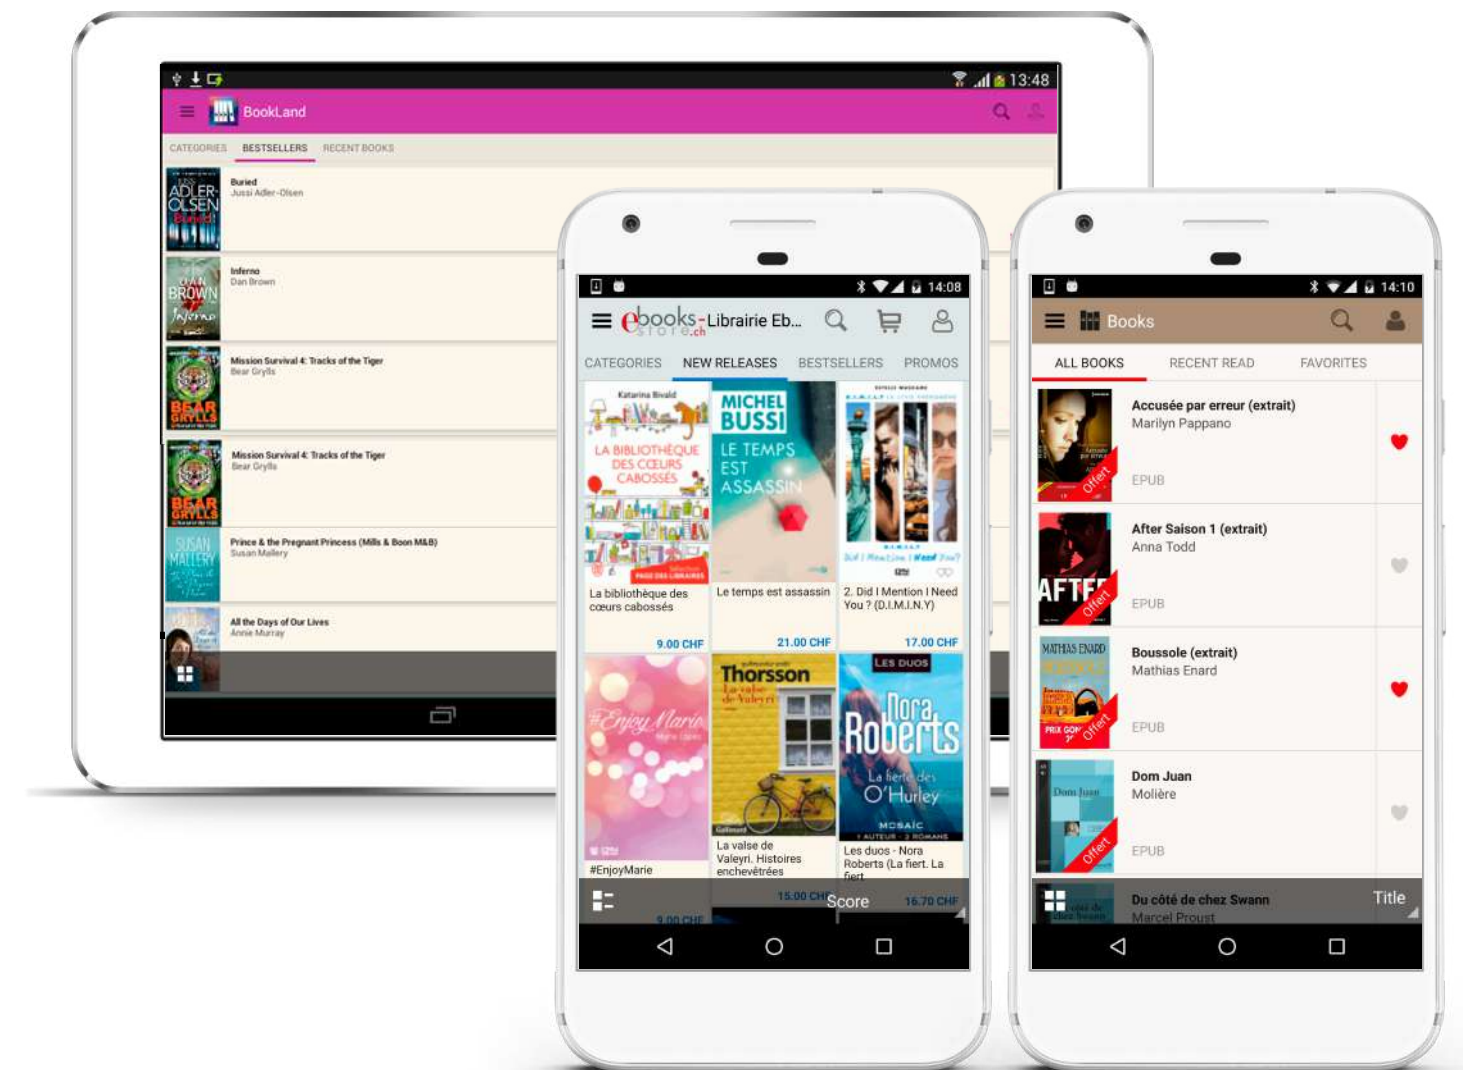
13:48
BookLand
CATEGORIES BESTSELLERS RECENT BOOKS
Buried
Jussi Adler-Olsen
Inferno
Dan Brown
Mission Survival 4: Tracks of the Tiger
Bear Grylls
Mission Survival 4: Tracks of the Tiger
Bear Grylls
Prince & the Pregnant Princess (Mills & Boon M&B)
Susan Mallery
All the Days of Our Lives
Annie Murray

14:08
ebooks store.ch - Librairie Eb...
CATEGORIES NEW RELEASES BESTSELLERS PROMOS
La bibliothèque des cœurs cabossés
9.00 CHF
Le temps est assassin
21.00 CHF
2. Did I Mention I Need You ? (D.I.M.I.N.Y.)
17.00 CHF
#EnjoyMarie
9.00 CHF
La valse de Valeyri. Histoires enchevêtrées
15.00 CHF
Les duos - Nora Roberts (La fiert. La fiert
16.70 CHF
Score

14:10
Books
ALL BOOKS RECENT READ FAVORITES
Accusée par erreur (extrait)
Marilyn Pappano
EPUB
After Saison 1 (extrait)
Anna Todd
EPUB
Boussole (extrait)
Mathias Enard
EPUB
Dom Juan
Molière
EPUB
Du côté de chez Swann
Marcel Proust
Title